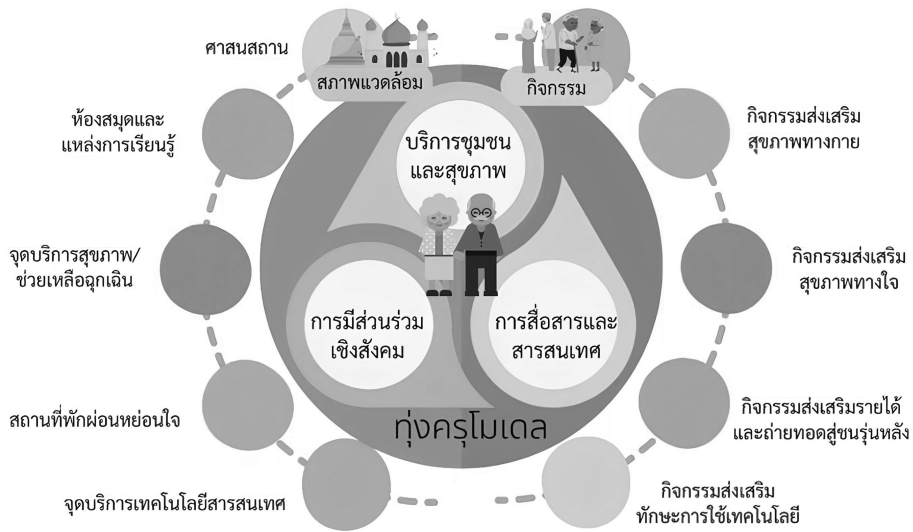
ศาสนสถาน

สภาพแวดล้อม

กิจกรรม

ห้องสมุดและแหล่งการเรียนรู้

กิจกรรมส่งเสริมสุขภาพทางกาย

บริการชุมชนและสุขภาพ

จุดบริการสุขภาพ/ช่วยเหลือฉุกเฉิน

กิจกรรมส่งเสริมสุขภาพทางใจ

การมีส่วนร่วมเชิงสังคม

การสื่อสารและสารสนเทศ

สถานที่พักผ่อนหย่อนใจ

กิจกรรมส่งเสริมรายได้และถ่ายทอดสู่ชนรุ่นหลัง

ทุ่งครุโมเดล

จุดบริการเทคโนโลยีสารสนเทศ

กิจกรรมส่งเสริมทักษะการใช้เทคโนโลยี